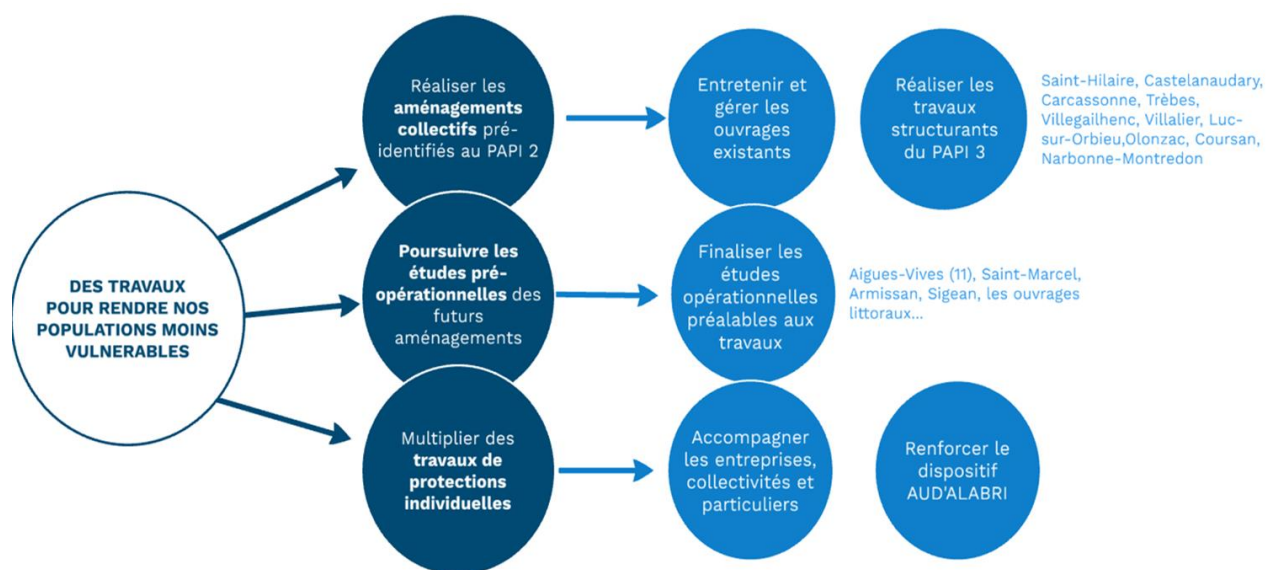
DES TRAVAUX POUR RENDRE NOS POPULATIONS MOINS VULNERABLES

Réaliser les **aménagements collectifs** pré-identifiés au PAPI 2

Entretenir et gérer les ouvrages existants

Réaliser les travaux structurants du PAPI 3

Saint-Hilaire, Castelanaudary, Carcassonne, Trèbes, Villegailhenc, Villalier, Luc-sur-Orbieu,Olonzac, Coursan, Narbonne-Montredon

**Poursuivre les études pré-opérationnelles** des futurs aménagements

Finaliser les études opérationnelles préalables aux travaux

Aigues-Vives (11), Saint-Marcel, Armissan, Sigean, les ouvrages littoraux...

Multiplier des **travaux de protections individuelles**

Accompagner les entreprises, collectivités et particuliers

Renforcer le dispositif AUD'ALABRI